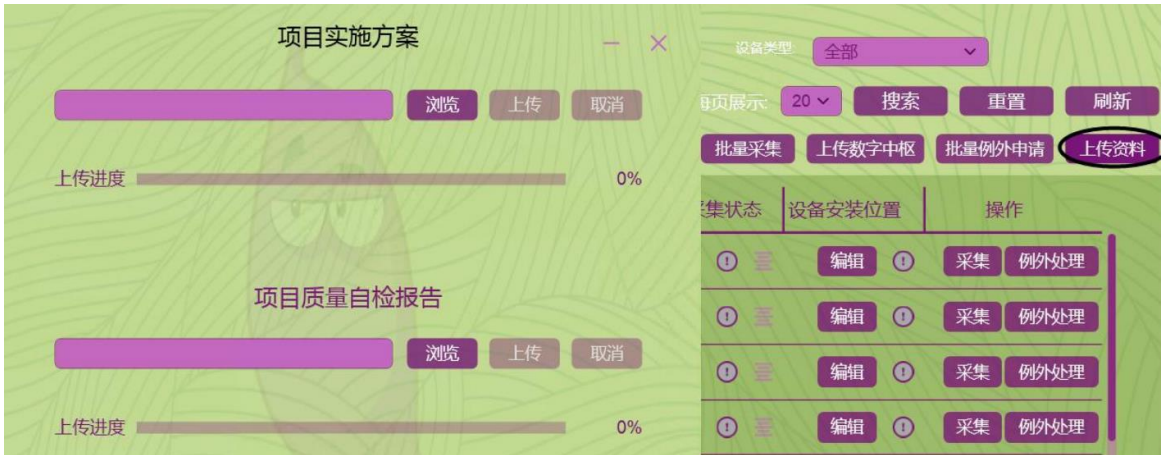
项目实施方案

浏览 上传 取消

上传进度 0%

项目质量自检报告

浏览 上传 取消

上传进度 0%

设备类型 全部

每页展示 20 搜索 重置 刷新

批量采集 上传数字中枢 批量例外申请 上传资料

采集状态 设备安装位置 操作

编辑 采集 例外处理

编辑 采集 例外处理

编辑 采集 例外处理

编辑 采集 例外处理